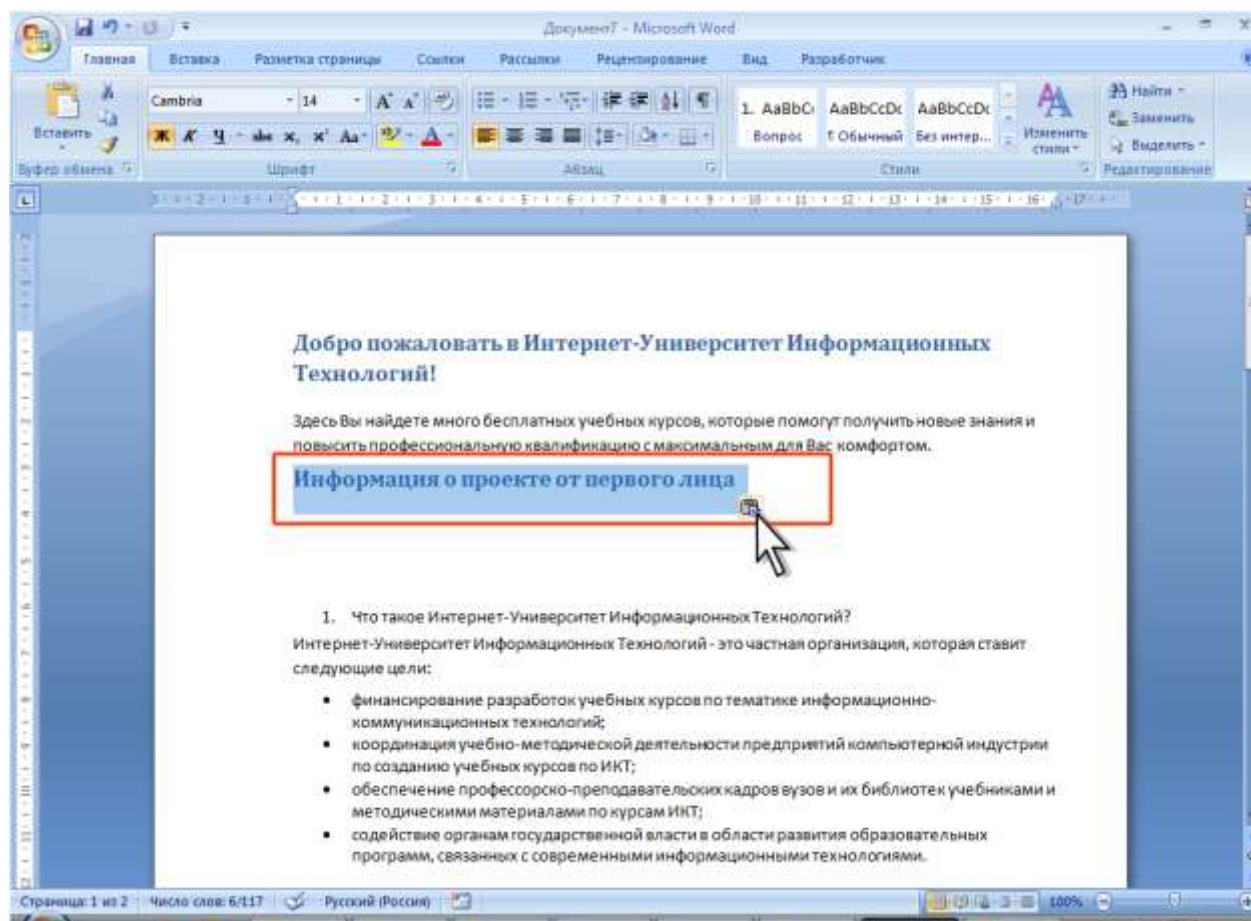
Документ7 - Microsoft Word

Главная Вставка Разметка страницы Ссылки Рассылки Рецензирование Вид Разработчик

Вставить
Буфер обмена

Cambria 14
Ж К Ч abe $x_2$ $x^2$ Aa
Шрифт

Абзац

1. AaBbC Вопрос
AaBbCcDc ¶ Обычный
AaBbCcDc Без интер...
Изменить стили
Стили

Найти
Заменить
Выделить
Редактирование

Добро пожаловать в Интернет-Университет Информационных Технологий!

Здесь Вы найдете много бесплатных учебных курсов, которые помогут получить новые знания и повысить профессиональную квалификацию с максимальным для Вас комфортом.

Информация о проекте от первого лица

1. Что такое Интернет-Университет Информационных Технологий?

Интернет-Университет Информационных Технологий - это частная организация, которая ставит следующие цели:

• финансирование разработок учебных курсов по тематике информационно-коммуникационных технологий;
• координация учебно-методической деятельности предприятий компьютерной индустрии по созданию учебных курсов по ИКТ;
• обеспечение профессорско-преподавательских кадров вузов и их библиотек учебниками и методическими материалами по курсам ИКТ;
• содействие органам государственной власти в области развития образовательных программ, связанных с современными информационными технологиями.

Страница: 1 из 2 Число слов: 6/117 Русский (Россия) 100%